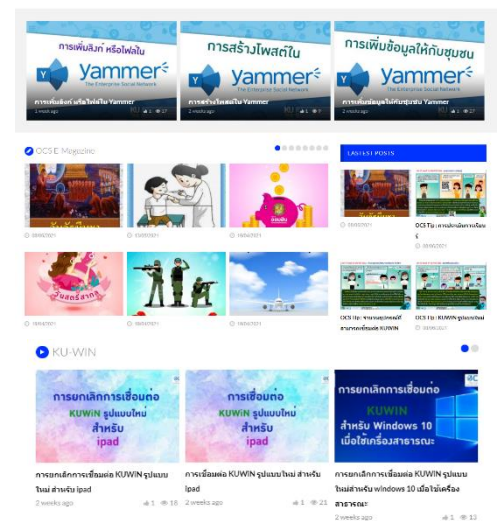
การเพิ่มลิงก์ หรือไฟล์ใน
Yammer
The Enterprise Social Network
การเพิ่มลิงก์ หรือไฟล์ใน Yammer
1 week ago
1
27

การสร้างโพสต์ใน
Yammer
The Enterprise Social Network
การสร้างโพสต์ใน Yammer
2 weeks ago
1
9

การเพิ่มข้อมูลให้กับชุมชน
Yammer
The Enterprise Social Network
การเพิ่มข้อมูลให้กับชุมชน Yammer
2 weeks ago
1
27

OCS E-Magazine

LASTEST POSTS

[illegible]
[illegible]
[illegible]
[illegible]
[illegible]
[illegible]

OCS Tip : การเปลี่ยนการแจ้ง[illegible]
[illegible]

OCS tip : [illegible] KUWIN
OCS Tip : KUWIN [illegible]

KU-WIN

การยกเลิกการเชื่อมต่อ
KUWiN รูปแบบใหม่
สำหรับ
ipad
การยกเลิกการเชื่อมต่อ KUWiN รูปแบบใหม่ สำหรับ ipad
2 weeks ago
1
18

การเชื่อมต่อ
KUWiN รูปแบบใหม่
สำหรับ
ipad
การเชื่อมต่อ KUWiN รูปแบบใหม่ สำหรับ ipad
2 weeks ago
1
21

การยกเลิกการเชื่อมต่อ
KUWiN
สำหรับ Windows 10
เมื่อใช้เครื่องสาธารณะ
การยกเลิกการเชื่อมต่อ KUWiN รูปแบบใหม่สำหรับ windows 10 เมื่อใช้เครื่องสาธารณะ
2 weeks ago
1
13